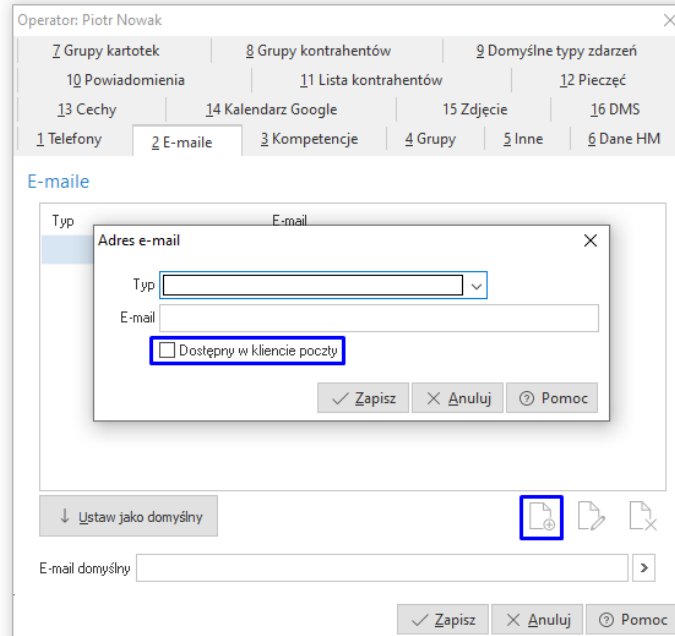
Operator: Piotr Nowak

7 Grupy kartotek
8 Grupy kontrahentów
9 Domyślne typy zdarzeń
10 Powiadomienia
11 Lista kontrahentów
12 Pieczęć
13 Cechy
14 Kalendarz Google
15 Zdjęcie
16 DMS
1 Telefony
2 E-maile
3 Kompetencje
4 Grupy
5 Inne
6 Dane HM

E-maile

Typ
E-mail

Adres e-mail

Typ
E-mail
Dostępny w kliencie poczty

Zapisz
Anuluj
Pomoc

Ustaw jako domyślny

E-mail domyślny

Zapisz
Anuluj
Pomoc